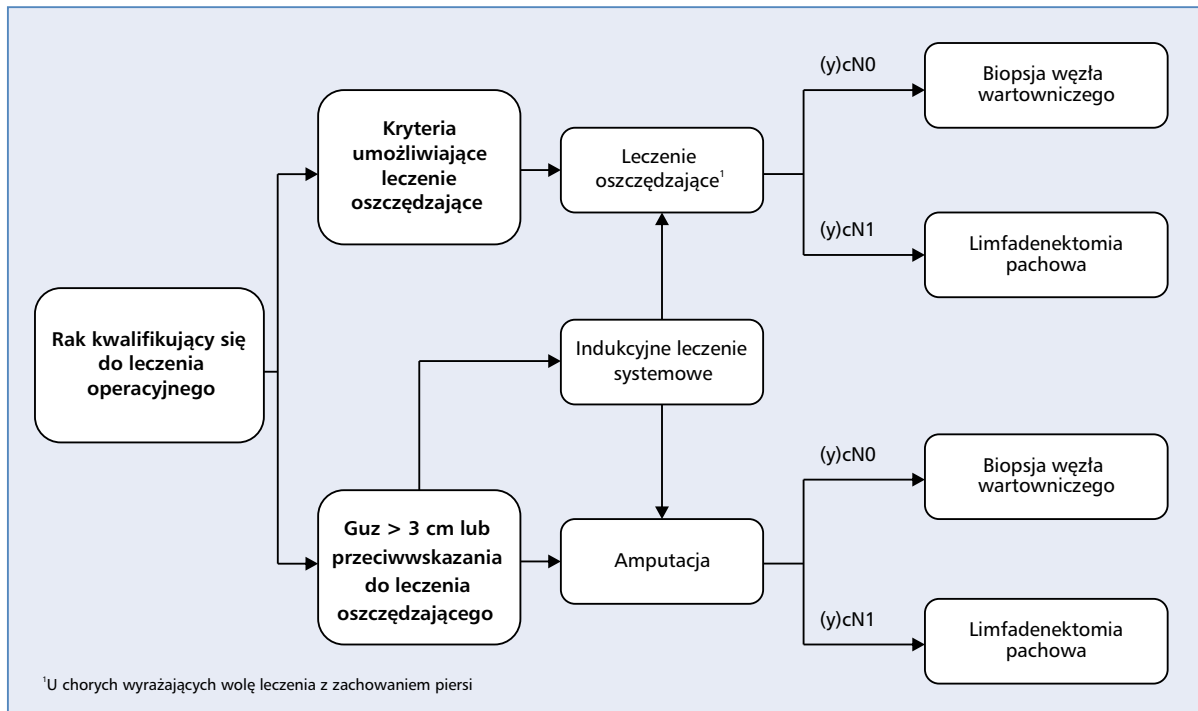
Rak kwalifikujący się do leczenia operacyjnego

Kryteria umożliwiające leczenie oszczędzające

Leczenie oszczędzające$^1$

(y)cN0

Biopsja węzła wartowniczego

(y)cN1

Limfadenektomia pachowa

Indukcyjne leczenie systemowe

Guz > 3 cm lub przeciwwskazania do leczenia oszczędzającego

Amputacja

(y)cN0

Biopsja węzła wartowniczego

(y)cN1

Limfadenektomia pachowa

$^1$U chorych wyrażających wolę leczenia z zachowaniem piersi